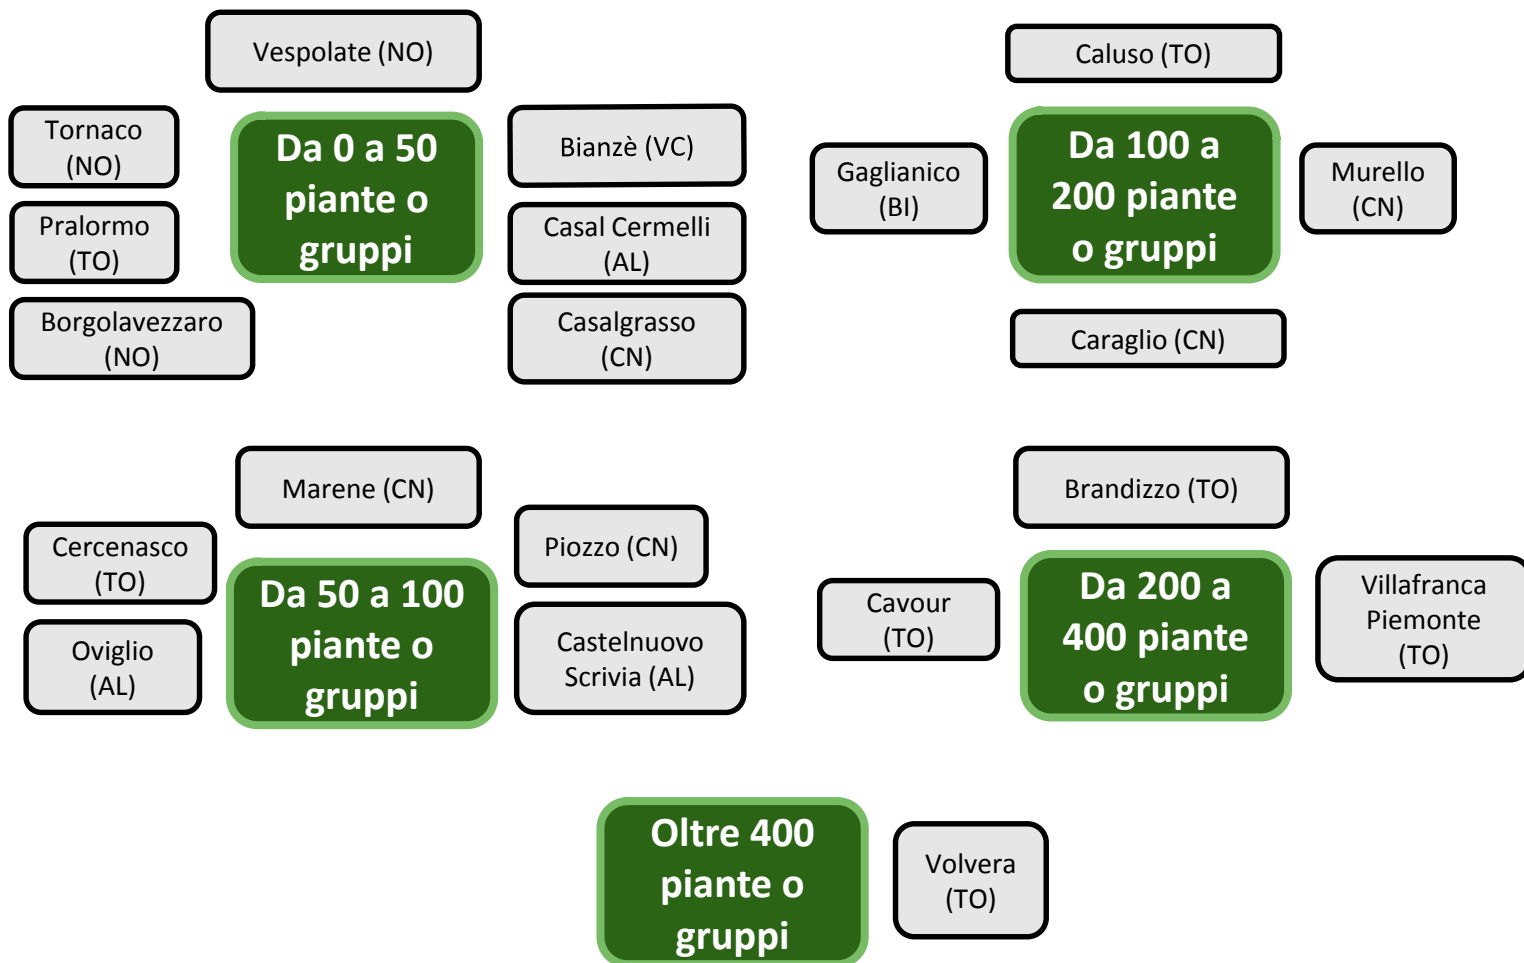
Vespolate (NO)

Tornaco (NO)

Da 0 a 50 piante o gruppi

Bianzè (VC)

Pralormo (TO)

Casal Cermelli (AL)

Borgolavezzaro (NO)

Casalgrasso (CN)

Caluso (TO)

Gaglianico (BI)

Da 100 a 200 piante o gruppi

Murello (CN)

Caraglio (CN)

Marene (CN)

Cercenasco (TO)

Piozzo (CN)

Da 50 a 100 piante o gruppi

Oviglio (AL)

Castelnuovo Scrivia (AL)

Brandizzo (TO)

Cavour (TO)

Da 200 a 400 piante o gruppi

Villafranca Piemonte (TO)

Oltre 400 piante o gruppi

Volvera (TO)